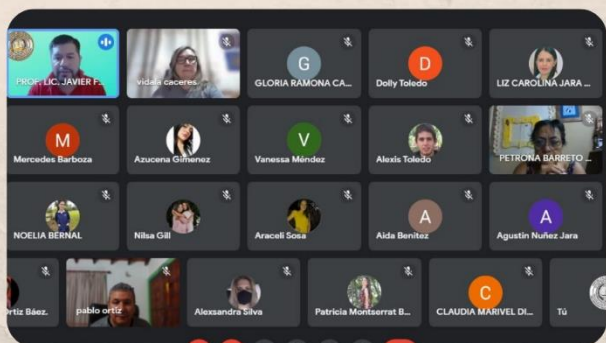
PROF. LIC. JAVIER F.
vidala caceres
G
GLORIA RAMONA CA...
D
Dolly Toledo
LIZ CAROLINA JARA ...
M
Mercedes Barboza
Azucena Gimenez
V
Vanessa Méndez
Alexis Toledo
PETRONA BARRETO ...
NOELIA BERNAL
Nilsa Gill
Araceli Sosa
A
Aida Benítez
A
Agustin Nuñez Jara
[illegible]rtiz Báez.
pablo ortiz
Alexsandra Silva
Patricia Montserrat B...
C
CLAUDIA MARIVEL DI...
Tú